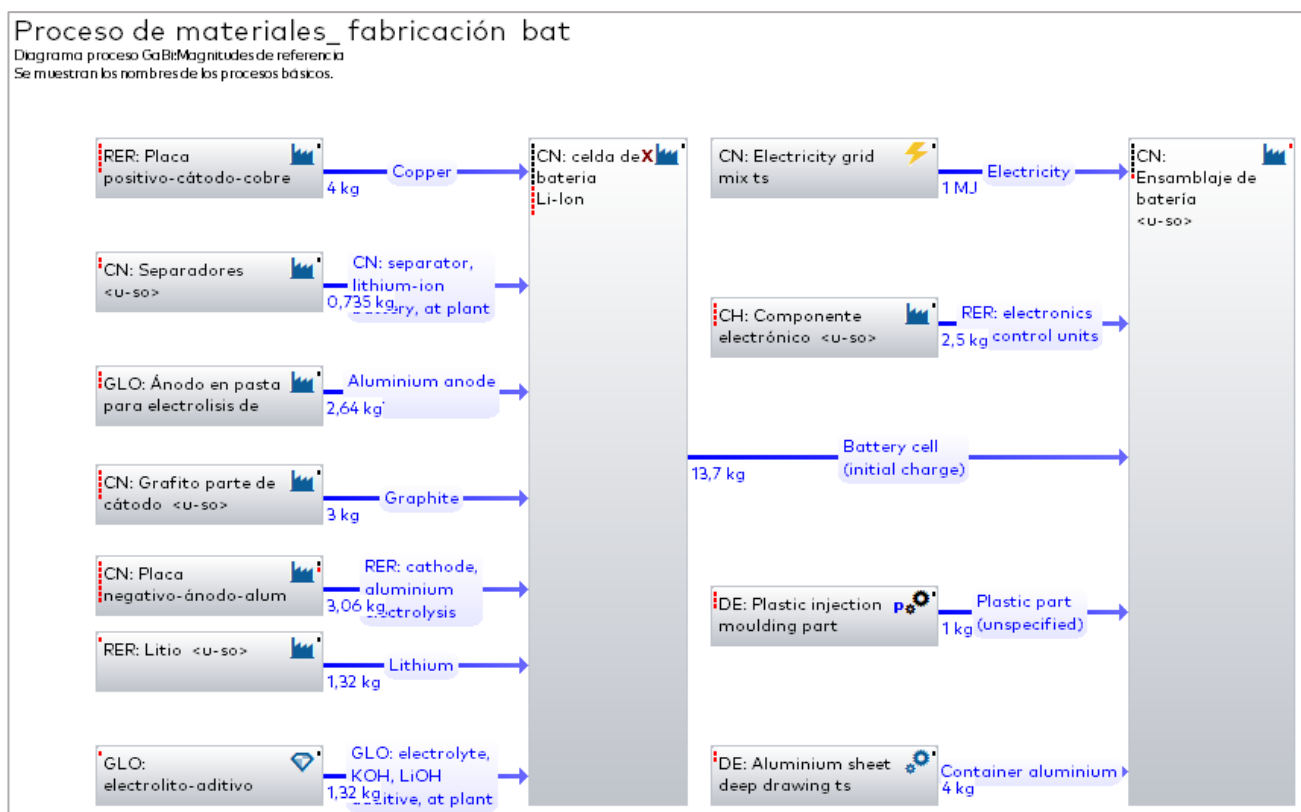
Proceso de materiales_ fabricación bat
Diagrama proceso GaBi:Magnitudes de referencia
Se muestran los nombres de los procesos básicos.

RER: Placa positivo-cátodo-cobre
4 kg
Copper

CN: Separadores <u-so>
0,735 kg
CN: separator, lithium-ion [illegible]ery, at plant

GLO: Ánodo en pasta para electrolisis de
2,64 kg
Aluminium anode

CN: Grafito parte de cátodo <u-so>
3 kg
Graphite

CN: Placa negativo-ánodo-alum
3,06 kg
RER: cathode, aluminium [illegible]ctrolysis

RER: Litio <u-so>
1,32 kg
Lithium

GLO: electrolito-aditivo
1,32 kg
GLO: electrolyte, KOH, LiOH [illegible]itive, at plant

CN: celda de bateria Li-Ion

13,7 kg
Battery cell (initial charge)

CN: Electricity grid mix ts
1 MJ
Electricity

CH: Componente electrónico <u-so>
2,5 kg
RER: electronics control units

DE: Plastic injection moulding part
1 kg
Plastic part (unspecified)

DE: Aluminium sheet deep drawing ts
4 kg
Container aluminium

CN: Ensamblaje de batería <u-so>